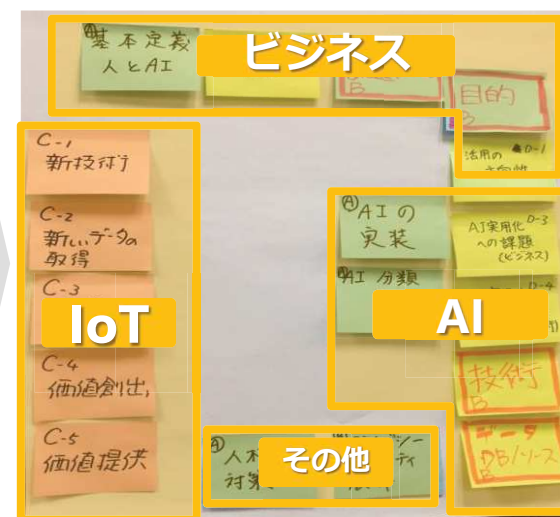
Ⓐ基本定義
人とAI

ビジネス

目的
B

活用の
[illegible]

D-1

C-1
新技術

C-2
新しいデータの
取得

C-3

IoT

C-4
価値創出

C-5
価値提供

Ⓐ AIの
実装

Ⓐ AI 分類

AI実用化 D-3
への課題
(ビジネス)

AI

技術
B

データ
DB/リソース

Ⓐ 人
対策

その他